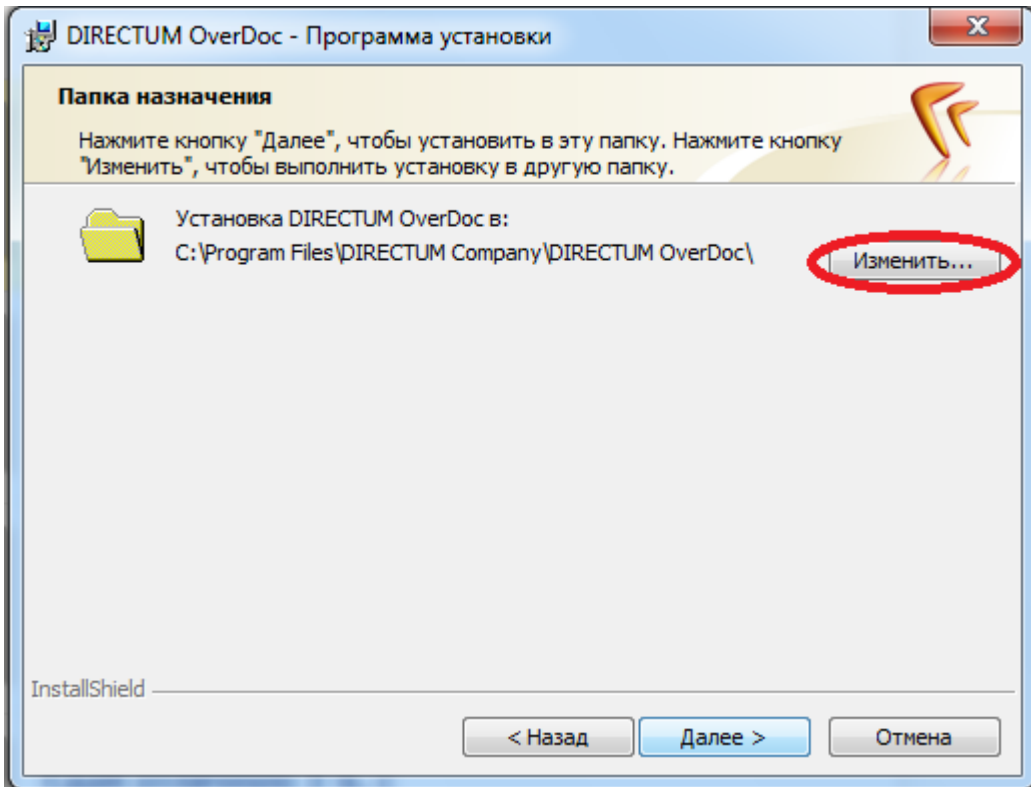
DIRECTUM OverDoc - Программа установки

Папка назначения

Нажмите кнопку "Далее", чтобы установить в эту папку. Нажмите кнопку "Изменить", чтобы выполнить установку в другую папку.

Установка DIRECTUM OverDoc в:
C:\Program Files\DIRECTUM Company\DIRECTUM OverDoc\

Изменить...

InstallShield

< Назад

Далее >

Отмена